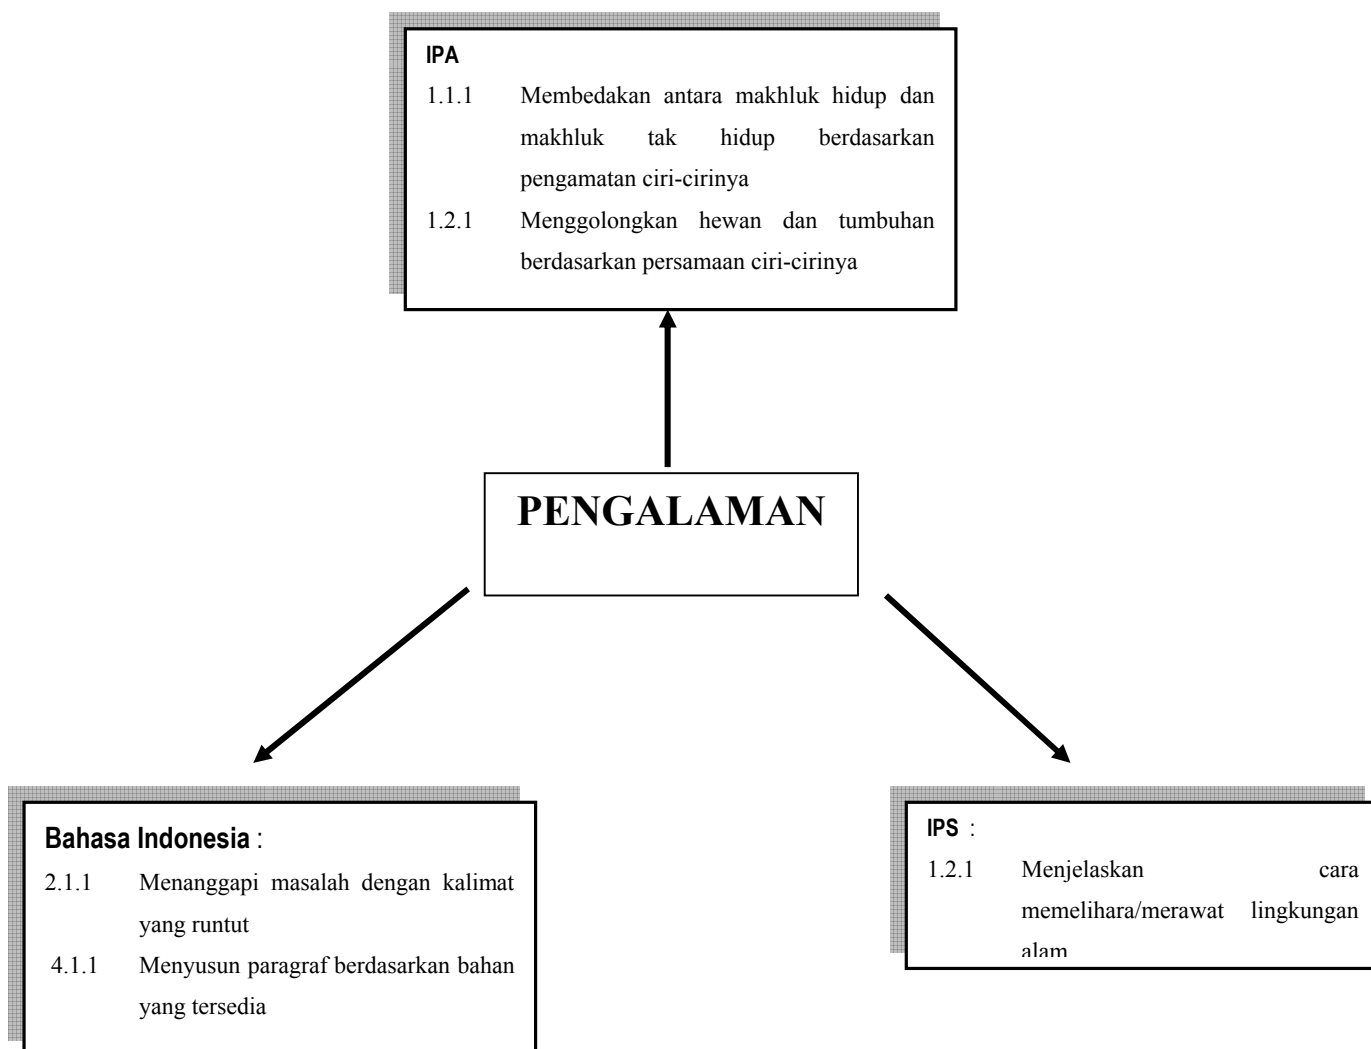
IPA
1.1.1 Membedakan antara makhluk hidup dan makhluk tak hidup berdasarkan pengamatan ciri-cirinya
1.2.1 Menggolongkan hewan dan tumbuhan berdasarkan persamaan ciri-cirinya

PENGALAMAN

Bahasa Indonesia :
2.1.1 Menanggapi masalah dengan kalimat yang runtut
4.1.1 Menyusun paragraf berdasarkan bahan yang tersedia

IPS :
1.2.1 Menjelaskan cara memelihara/merawat lingkungan alam